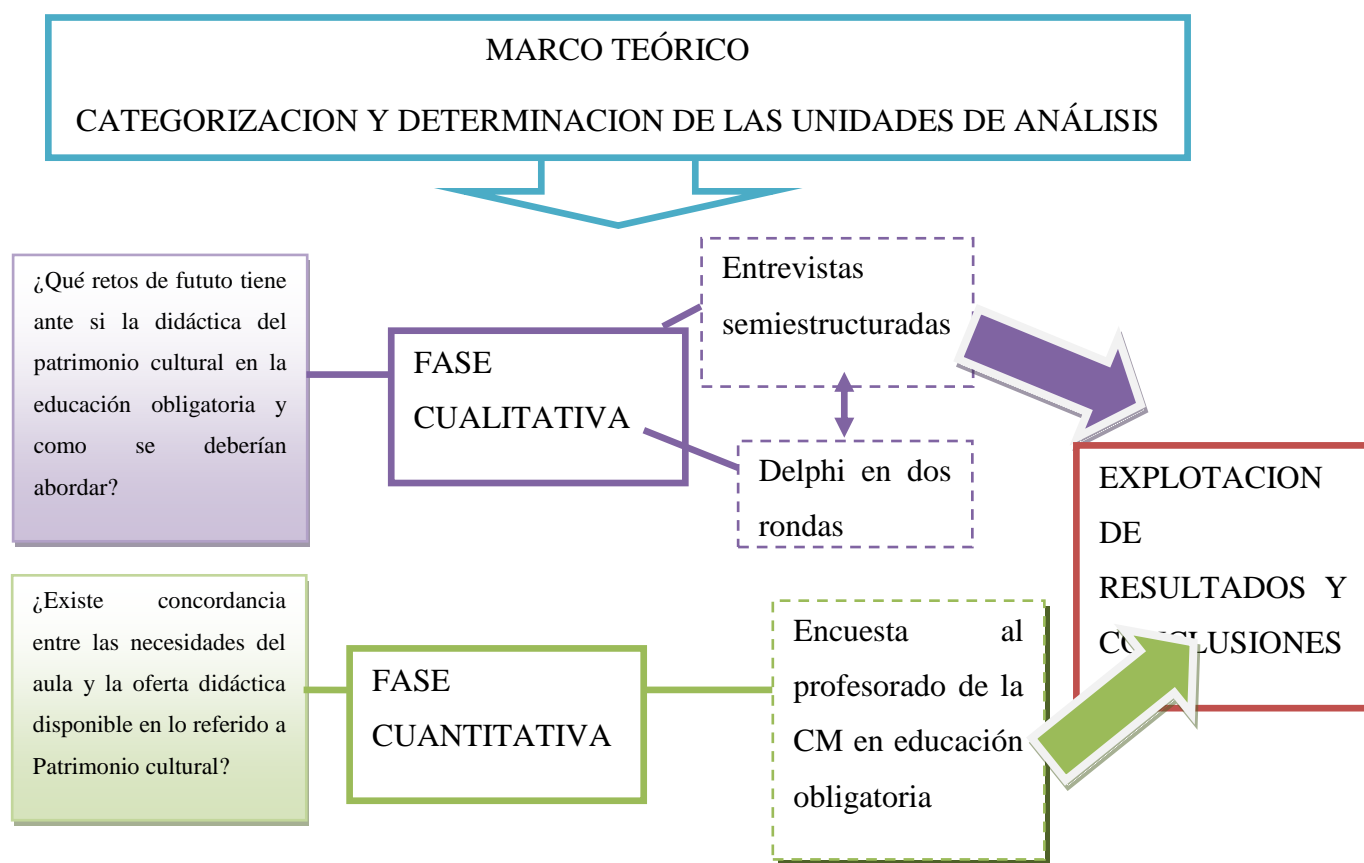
MARCO TEÓRICO

CATEGORIZACION Y DETERMINACION DE LAS UNIDADES DE ANÁLISIS

¿Qué retos de fututo tiene ante si la didáctica del patrimonio cultural en la educación obligatoria y como se deberían abordar?

FASE CUALITATIVA

Entrevistas semiestructuradas

Delphi en dos rondas

EXPLOTACION DE RESULTADOS Y CO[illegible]LUSIONES

¿Existe concordancia entre las necesidades del aula y la oferta didáctica disponible en lo referido a Patrimonio cultural?

FASE CUANTITATIVA

Encuesta al profesorado de la CM en educación obligatoria